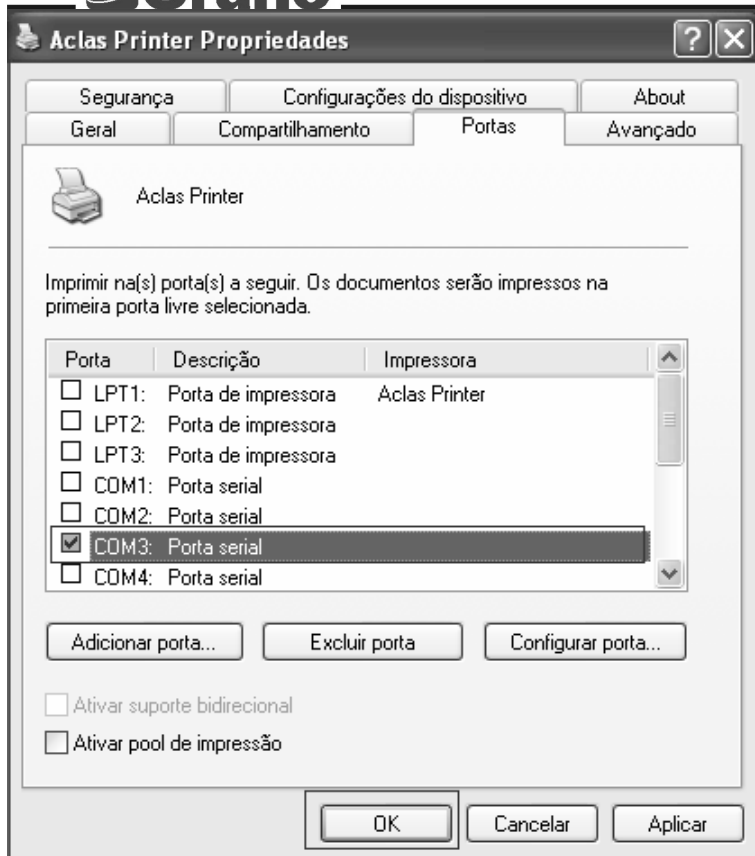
Aclas Printer Propriedades

Segurança | Configurações do dispositivo | About
Geral | Compartilhamento | Portas | Avançado

Aclas Printer

Imprimir na(s) porta(s) a seguir. Os documentos serão impressos na primeira porta livre selecionada.

| Porta | Descrição | Impressora |
|---|---|---|
| LPT1: | Porta de impressora | Aclas Printer |
| LPT2: | Porta de impressora | |
| LPT3: | Porta de impressora | |
| COM1: | Porta serial | |
| COM2: | Porta serial | |
| COM3: | Porta serial | |
| COM4: | Porta serial | |

Adicionar porta... | Excluir porta | Configurar porta...

Ativar suporte bidirecional
Ativar pool de impressão

OK | Cancelar | Aplicar